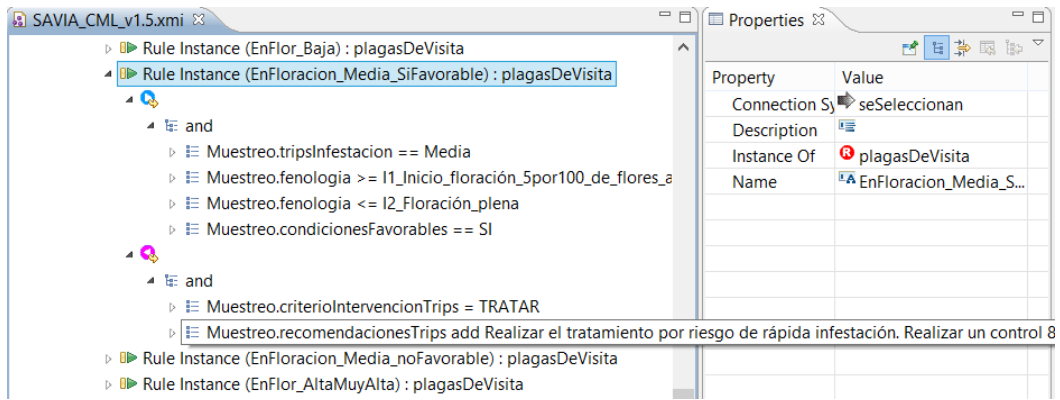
SAVIA_CML_v1.5.xmi

Rule Instance (EnFlor_Baja) : plagasDeVisita
Rule Instance (EnFloracion_Media_SiFavorable) : plagasDeVisita
and
Muestreo.tripsInfestacion == Media
Muestreo.fenologia >= I1_Inicio_floración_5por100_de_flores_a
Muestreo.fenologia <= I2_Floración_plena
Muestreo.condicionesFavorables == SI
and
Muestreo.criterioIntervencionTrips = TRATAR
Muestreo.recomendacionesTrips add Realizar el tratamiento por riesgo de rápida infestación. Realizar un control 8
Rule Instance (EnFloracion_Media_noFavorable) : plagasDeVisita
Rule Instance (EnFlor_AltaMuyAlta) : plagasDeVisita

Properties

| Property | Value |
|---|---|
| Connection Sy | seSeleccionan |
| Description | |
| Instance Of | plagasDeVisita |
| Name | EnFloracion_Media_S... |